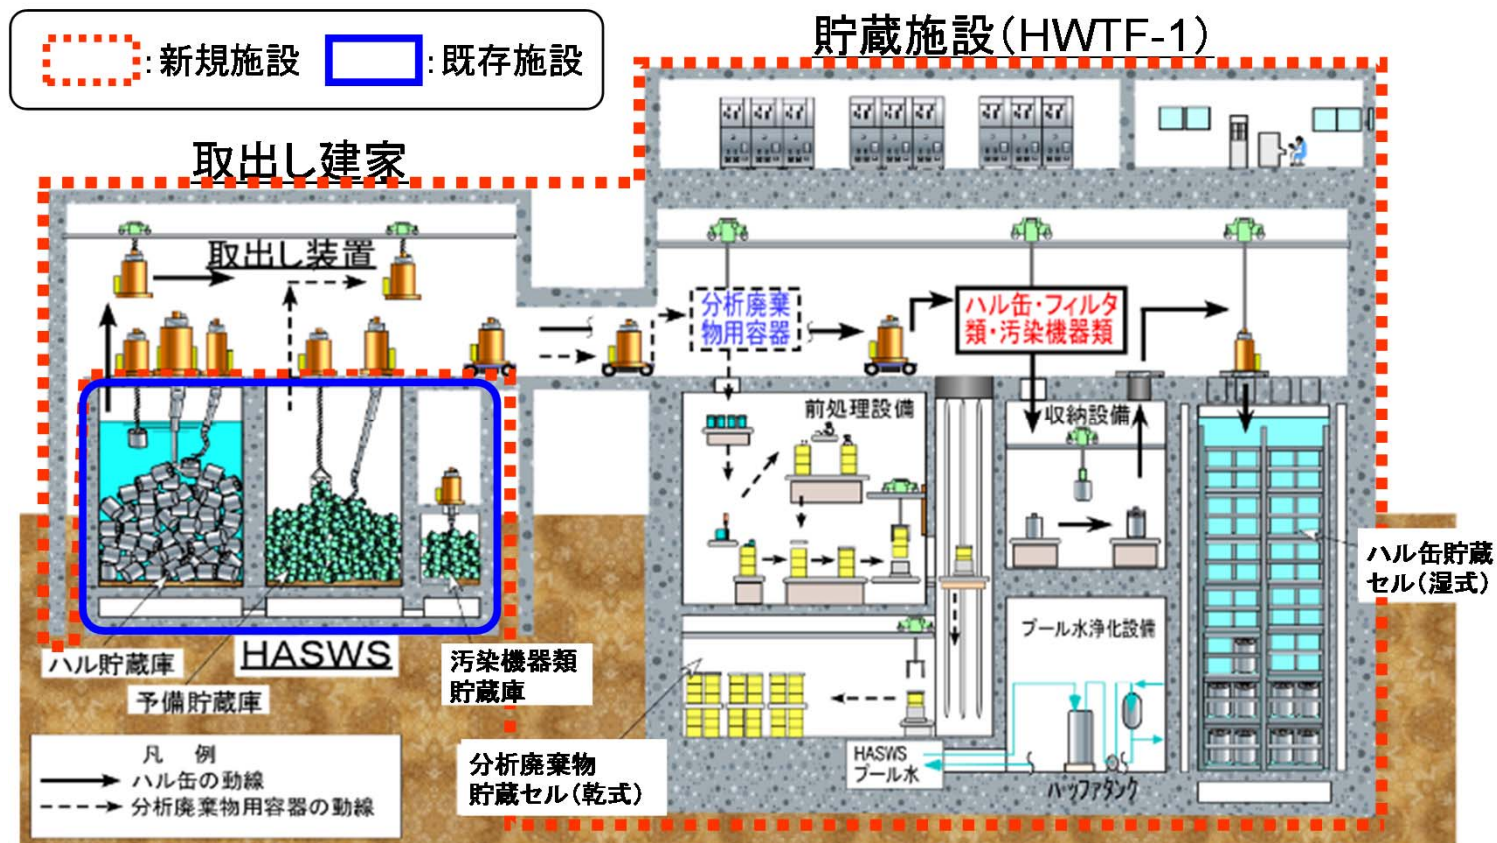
:新規施設 :既存施設

貯蔵施設(HWTF-1)

取出し建家

取出し装置

分析廃棄物用容器

ハル缶・フィルタ類・汚染機器類

前処理設備

収納設備

ハル缶貯蔵セル(湿式)

プール水浄化設備

ハル貯蔵庫

HASWS

汚染機器類貯蔵庫

予備貯蔵庫

凡 例
ハル缶の動線
分析廃棄物用容器の動線

分析廃棄物貯蔵セル(乾式)

HASWS プール水

バッファタンク